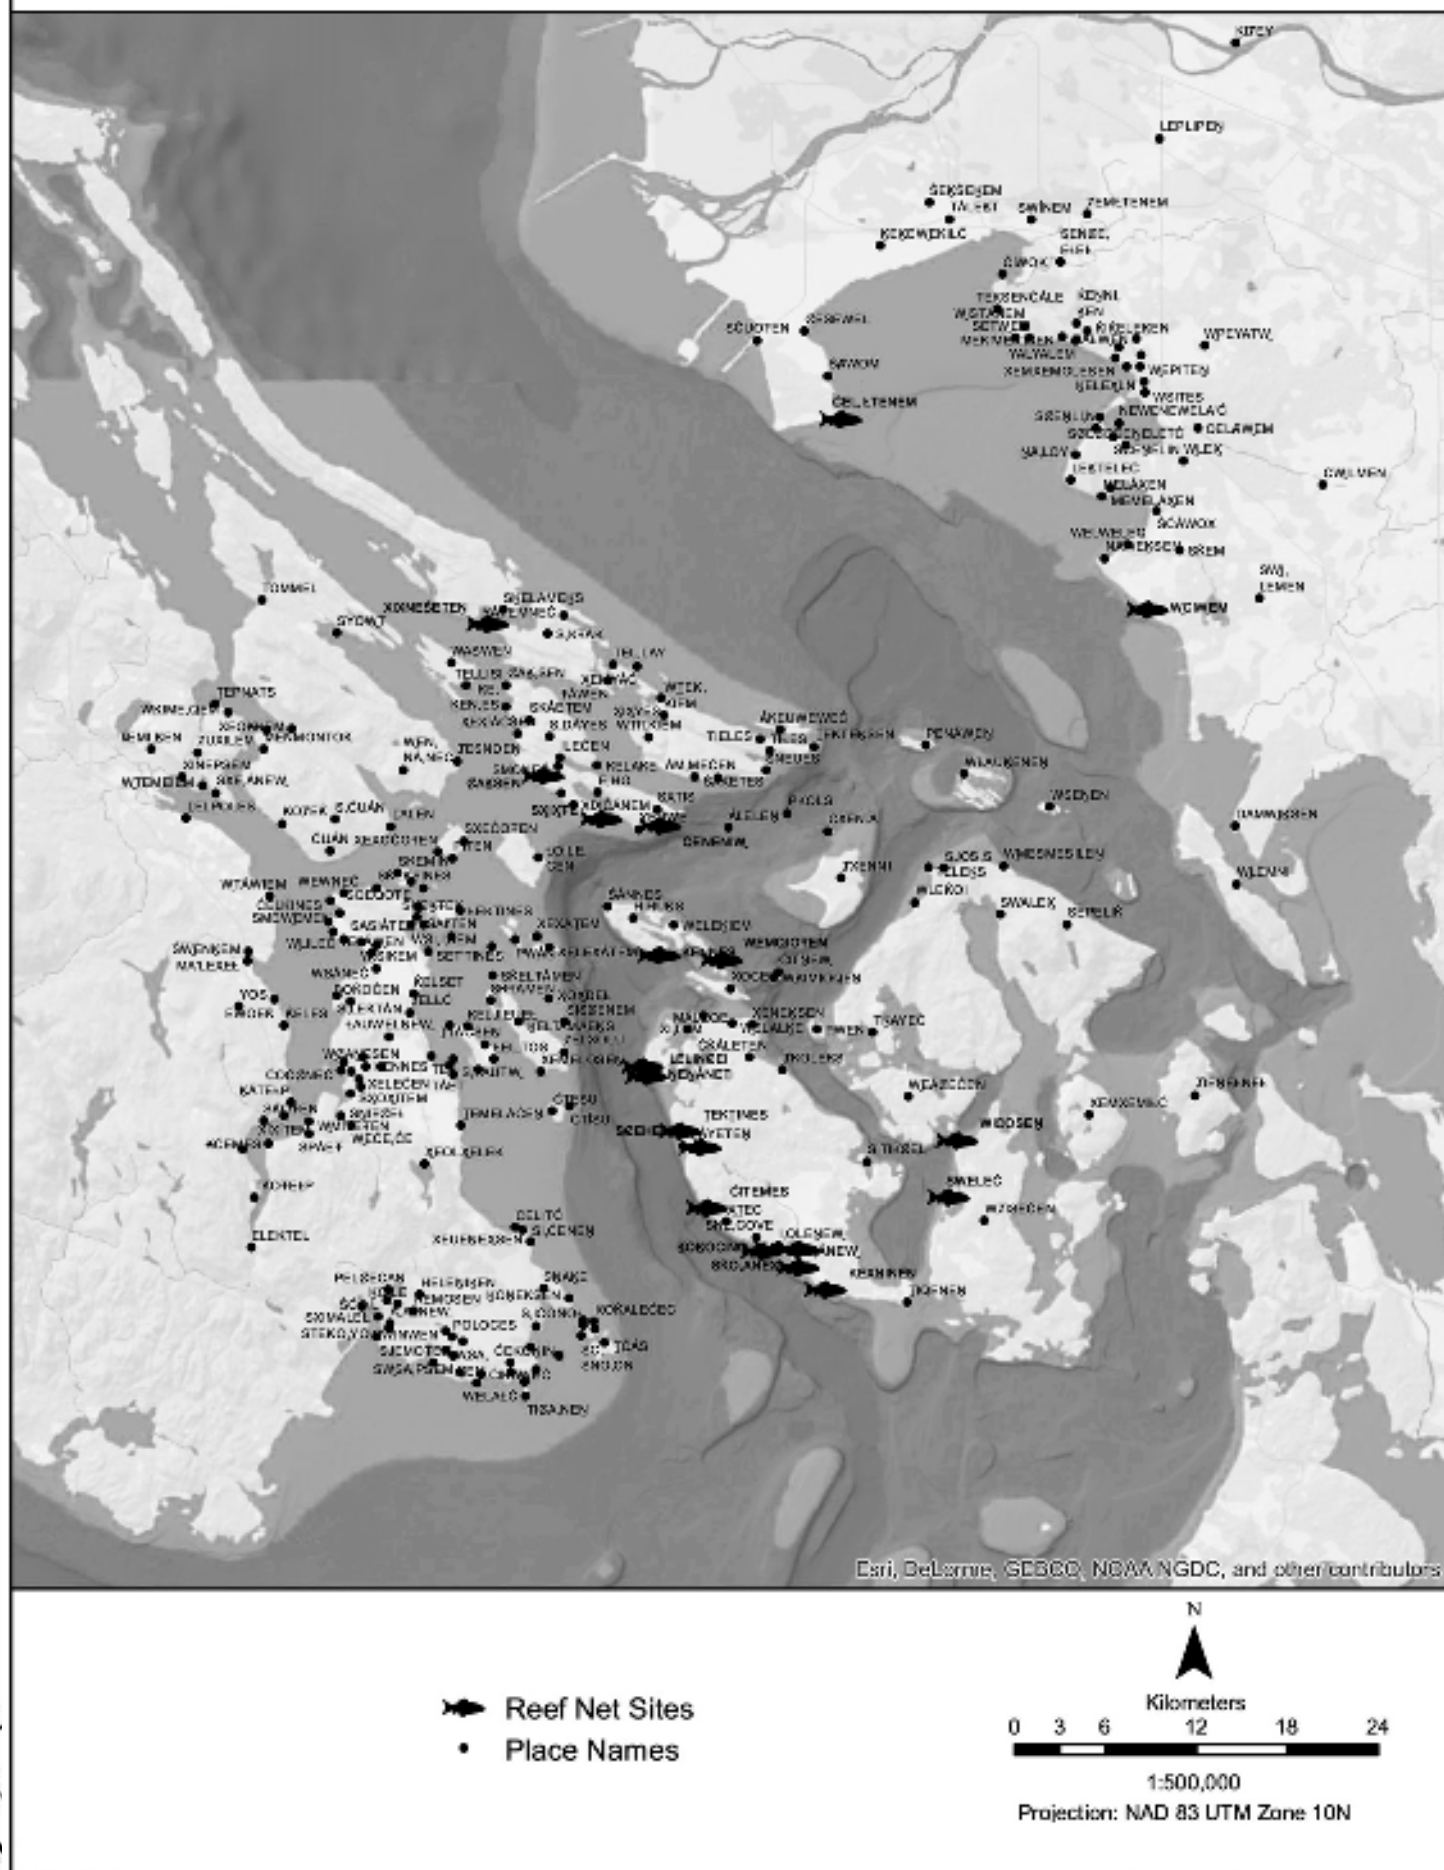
KIFEY

LEPLIPEY

ŠEKSEȾEN
TÁLEST
SWÍNEM
ZEMEȾENEM
KEKEWEKILC
SENSE,
SELE
SWOK
TEXSENCÁLE
W̱STÁȾEN
SETWE
W̱ELYALEM
XEMREM
SĆUOȾEN
SPEWEL
SXWOW
ĆELȾENEM
WPEYATW̱
W̱SPITEN
W̱SITES
W̱EWENEWELAĆ
ĆELÁWEM
SWEȾELIN
W̱LEK
W̱ALOY
LEKTELEC
W̱ELÁKEN
W̱EWELAKEN
SCÁWOX
WELWELEŦ
NEȾEKSEN
ŦREM
SWI,LEMEN
ĆWILMEN
W̱C̱MEN

TOMMEL
SYOW̱T
XOINESETEN
SȾELAWEJS
WEWMEĆ
SȾAŦAK
TELLAY
WASWEN
TELLIS
SNAȾEN
KEKENS
XEKȾEL
SKÁTEN
SXÁYEŦ
WTEK
TEPNATS
W̱KIMEȾEN
XEOKNEN
SNIMONTOR
ZURLEW
W̱EM
NANEO
TESNDEN
SMOKEM
ĆECEN
KELAKE
ĆEKȾEN
SKEȾES
ȾIELCS
ȾEKȾEȾEN
ĆENÁWEN
PENÁWEN
W̱LAUKENEN
W̱SEKEN
ȾEWMEȾEN
W̱TENEŦEM
SELÁNEW
DELPOLES
KOTEK
SĆUÁN
ĆUÁN
SXECEOTEN
SXEĆOȾEN
ŦEN
SKEKEN
SOLE
ĆEN
ÁLELEN
PKOLS
ĆENEMEW
TXENNI
SJOŚ
ELDJS
W̱HESNESILEY
WLENNI
W̱LEKOI
SWALEK
SȾELIR
W̱TÁWIEM
PEWNEC
CELEOTE
CEDRNES
SNEWEȾEN
SASIÁTEN
SHSTEN
XEXATEN
SÁNNES
HELES
W̱ELEȾEW
W̱EMOTEN
ȾEW̱LEKȾEN
W̱KILEŦ
ĆEL
PKOWEN
TELPIKEŦ
W̱ALEREE
W̱ASNEĆ
ROROȾEN
KELSET
TELLC
SPELTÁWEN
PHEWEN
XOŦEL
SKSENEM
YOS
ŚWOEK
KELER
ȾELKTÁN
TAUWELNEW
NALTOC
X̱OKSEN
SELALKE
TSAYEC
TEWEN
ĆOGSMES
KATEP
XELEĆEN
SXOLTEM
SNEŦEH
W̱ANKTEN
ACENTEL
SPWEL
WEĆE,ĆE
TENELASSEN
ĆITEJU
ĆITEJU
SKENĆ
ĆITEJU
TEXTINES
YETEN
ĆITEMES
S.TEXEL
W̱EIŚAĆOEN
W̱OOSEN
SELEĆ
W̱ZEȾEN
XEMXEMAC
ZENENEL
XEOLȾEN
KOREEP
ELENTEL
ĆELȾĆ
SĆENEN
XEHESEN
PELSEĆAN
HELEȾEN
ŚĆE
NEMOSEN
SOKEKSEN
SNAKE
SKMÁLEL
STEKO
POLOGES
KORALĆOĆO
SJEMOTEN
ĆEKEIN
TĆAS
ENEȾEN
SWSAPEEM
WELAEĆ
TISANEY
IOLENEW
SKEKEN
ȾENEW
SKEKSEN
SKOLEN
TKENEN

Esri, DeLorme, GEBCO, NOAA NGDC, and other contributors

N

Reef Net Sites
Place Names

Kilometers
0 3 6 12 18 24
1:500,000
Projection: NAD 83 UTM Zone 10N